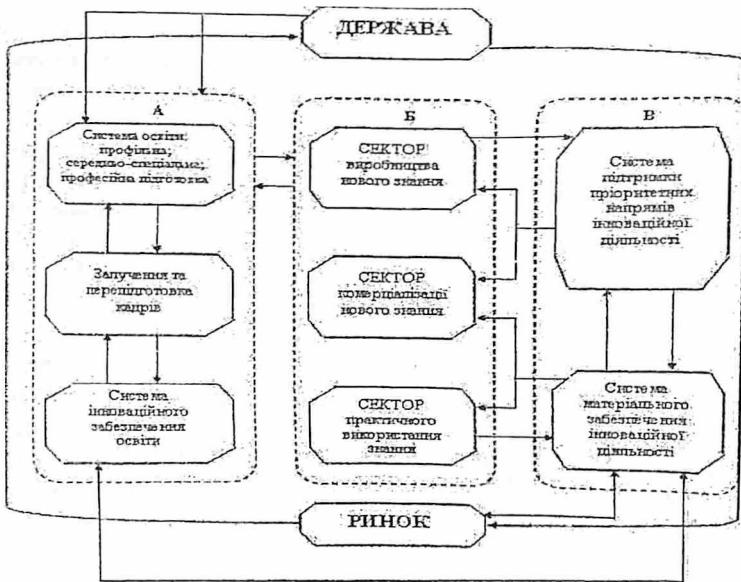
ДЕРЖАВА

А

Система освіти: профільна; середньо-спеціальна; професійна підготовка

Залучення та перепідготовка кадрів

Система інноваційного забезпечення освіти

Б

СЕКТОР виробництва нового знання

СЕКТОР комерціалізації нового знання

СЕКТОР практичного використання знання

В

Система підтримки пріоритетних напрямів інноваційної діяльності

Система матеріального забезпечення інноваційної діяльності

РИНОК